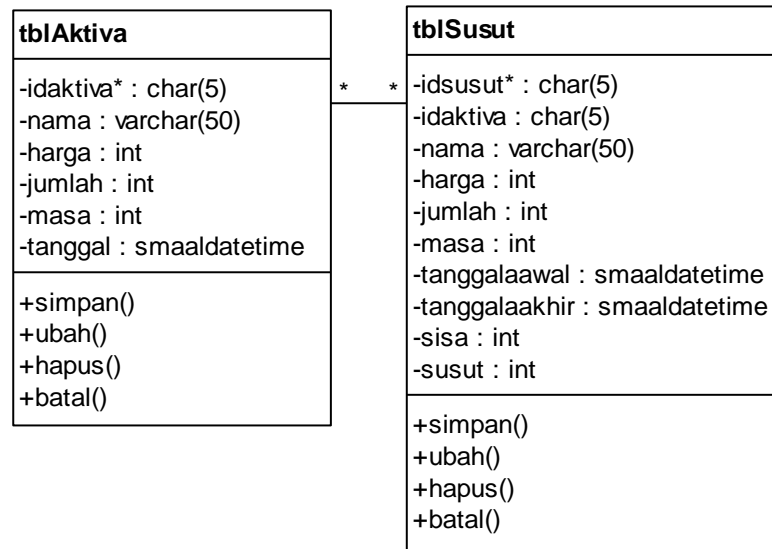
tblAktiva

-idaktiva* : char(5)
-nama : varchar(50)
-harga : int
-jumlah : int
-masa : int
-tanggal : smaaldatetime

+simpan()
+ubah()
+hapus()
+batal()

*

*

tblSusut

-idsusut* : char(5)
-idaktiva : char(5)
-nama : varchar(50)
-harga : int
-jumlah : int
-masa : int
-tanggalaawal : smaaldatetime
-tanggalaakhir : smaaldatetime
-sisa : int
-susut : int

+simpan()
+ubah()
+hapus()
+batal()